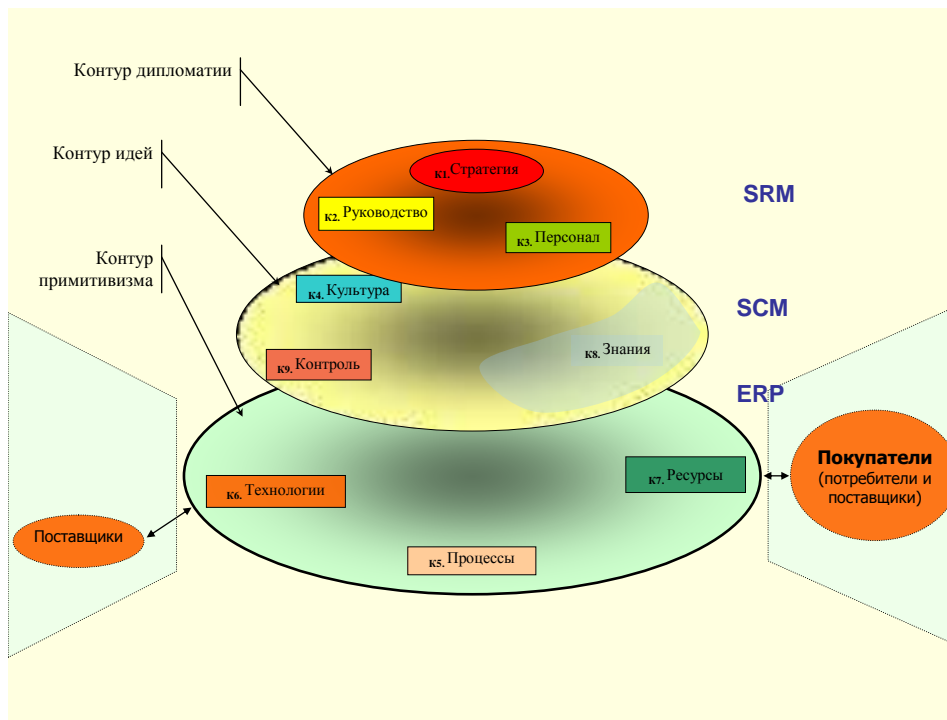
Контур дипломатии

Контур идей

Контур примитивизма

к1. Стратегия

к2. Руководство

к3. Персонал

SRM

к4. Культура

SCM

к8. Знания

к9. Контроль

ERP

к6. Технологии

к7. Ресурсы

Покупатели (потребители и поставщики)

Поставщики

к5. Процессы